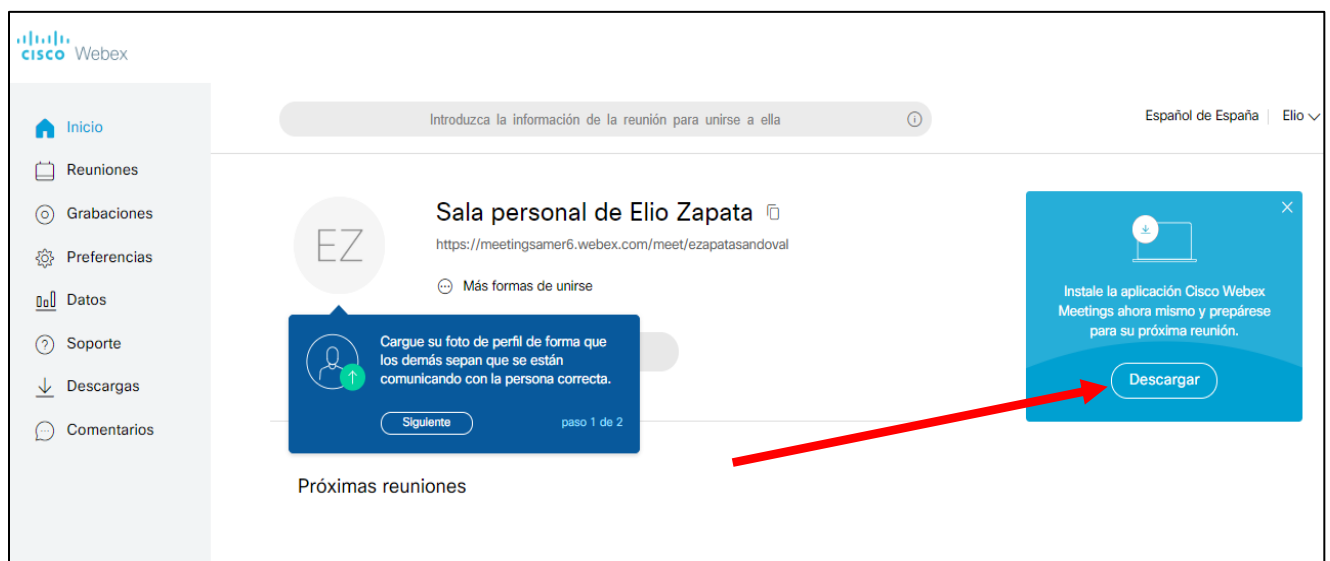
cisco Webex

Inicio
Reuniones
Grabaciones
Preferencias
Datos
Soporte
Descargas
Comentarios

Introduzca la información de la reunión para unirse a ella

Español de España | Elio

EZ

Sala personal de Elio Zapata

https://meetingsamer6.webex.com/meet/ezapatasandoval

Más formas de unirse

Cargue su foto de perfil de forma que los demás sepan que se están comunicando con la persona correcta.

Siguiente

paso 1 de 2

Próximas reuniones

Instale la aplicación Cisco Webex Meetings ahora mismo y prepárese para su próxima reunión.

Descargar